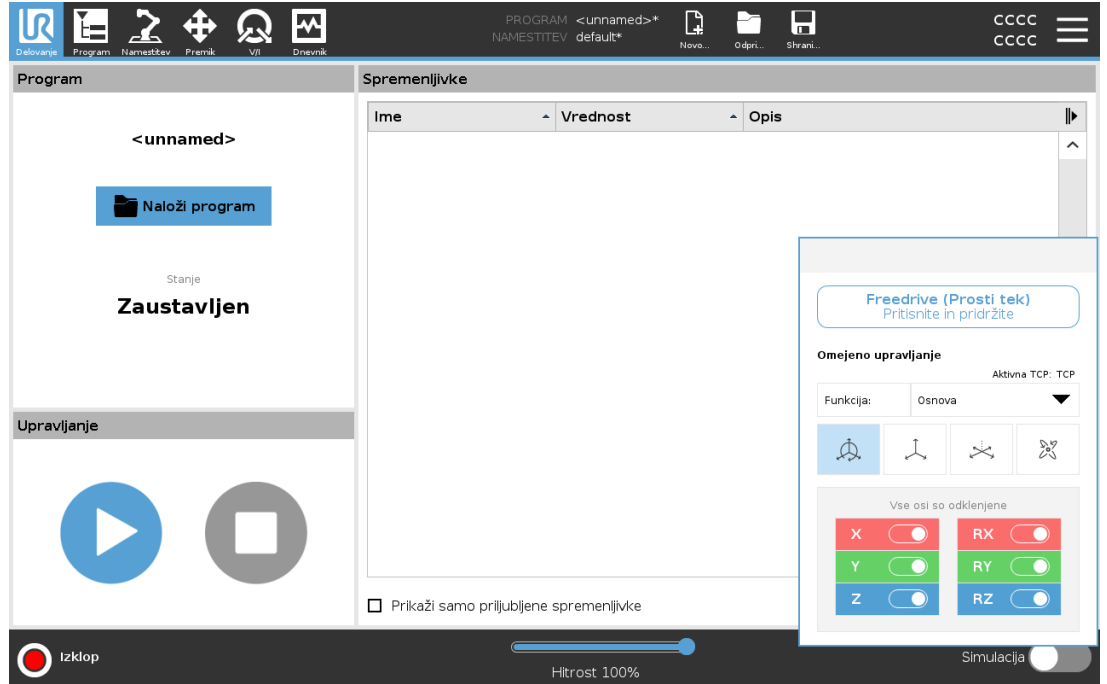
Delovanje Program Namestitev Premik V/I Dnevnik

PROGRAM <unnamed>*
NAMESTITEV default*

Novo... Odpri... Shrani...

CCCC
CCCC

Program

<unnamed>

Naloži program

Stanje

Zaustavljen

Upravljanje

Spremenljivke

| Ime | Vrednost | Opis |
|---|---|---|

Prikaži samo priljubljene spremenljivke

Freedrive (Prosti tek)
Pritisnite in pridržite

Omejeno upravljanje

Aktivna TCP: TCP

Funkcija: Osnova

Vse osi so odklenjene

X RX
Y RY
Z RZ

Izklop

Hitrost 100%

Simulacija